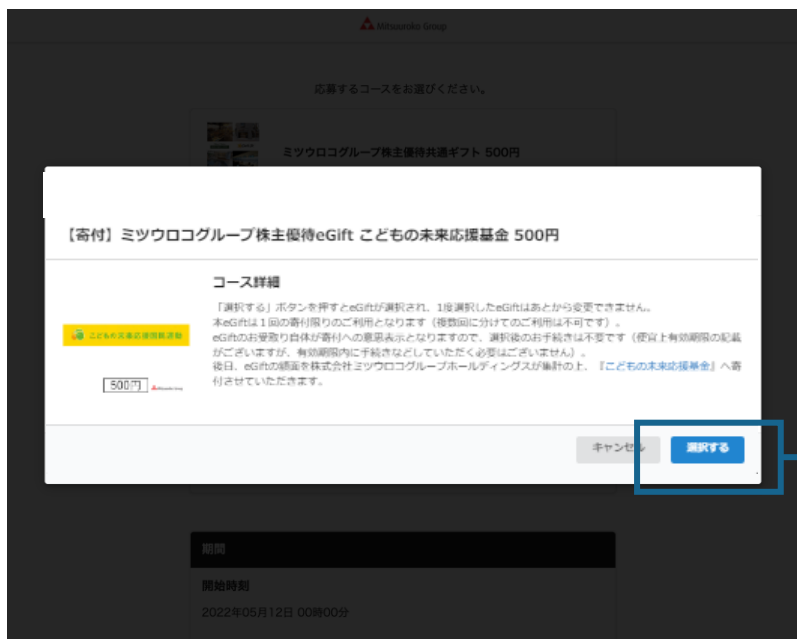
Mitsuuroko Group

応募するコースをお選びください。

ミツウロコグループ株主優待共通ギフト 500円

【寄付】ミツウロコグループ株主優待eGift こどもの未来応援基金 500円

こどもの未来応援国民運動

500円

コース詳細

「選択する」ボタンを押すとeGiftが選択され、1度選択したeGiftはあとから変更できません。
本eGiftは１回の寄付限りのご利用となります（複数回に分けてのご利用は不可です）。
eGiftのお受取り自体が寄付への意思表示となりますので、選択後のお手続きは不要です（便宜上有効期限の記載がございますが、有効期限内に手続きなどしていただく必要はございません）。
後日、eGiftの額面を株式会社ミツウロコグループホールディングスが集計の上、『こどもの未来応援基金』へ寄付させていただきます。

キャンセル

選択する

期間

開始時刻

2022年05月12日 00時00分